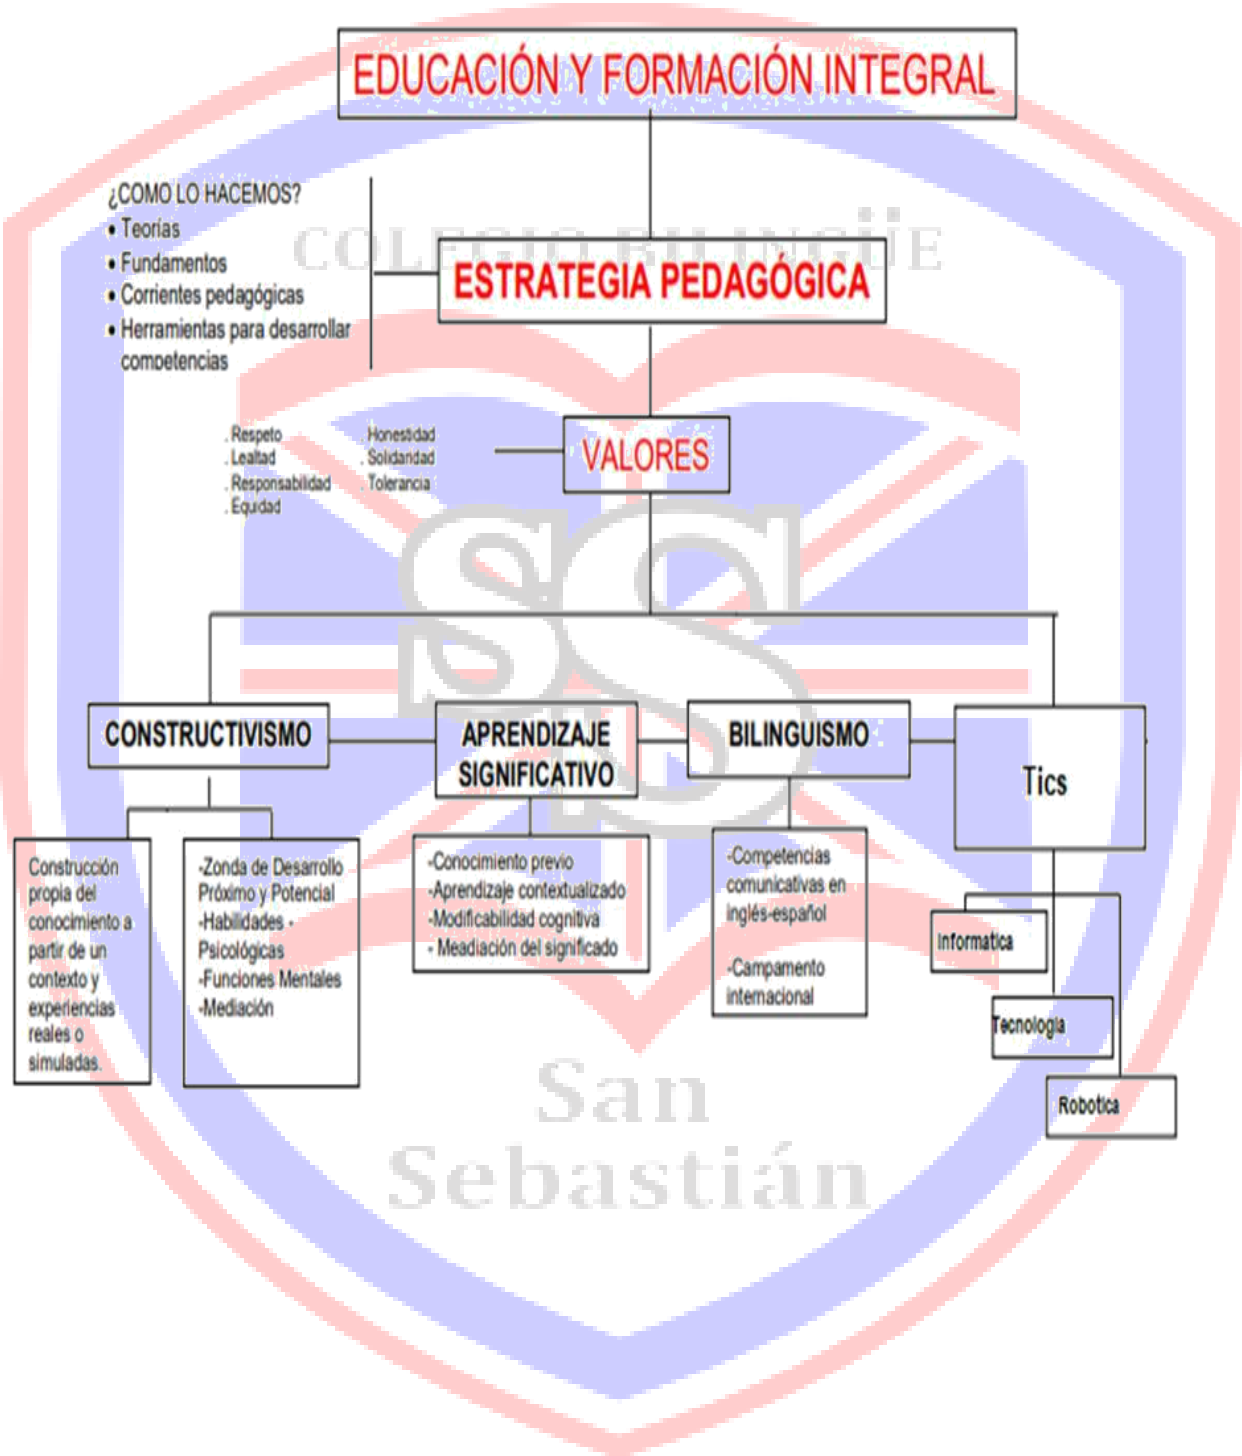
EDUCACIÓN Y FORMACIÓN INTEGRAL

¿COMO LO HACEMOS?
• Teorías
• Fundamentos
• Corrientes pedagógicas
• Herramientas para desarrollar competencias

COLEGIO BILINGÜE

ESTRATEGIA PEDAGÓGICA

. Respeto
. Lealtad
. Responsabilidad
. Equidad

Honestidad
. Solidaridad
. Tolerancia

VALORES

CONSTRUCTIVISMO

APRENDIZAJE SIGNIFICATIVO

BILINGUISMO

Tics

Construcción propia del conocimiento a partir de un contexto y experiencias reales o simuladas.

-Zonda de Desarrollo Próximo y Potencial
-Habilidades - Psicológicas
-Funciones Mentales
-Mediación

-Conocimiento previo
-Aprendizaje contextualizado
-Modificabilidad cognitiva
- Meadiación del significado

-Competencias comunicativas en inglés-español

-Campamento internacional

Informatica

Tecnologia

Robotica

San Sebastián